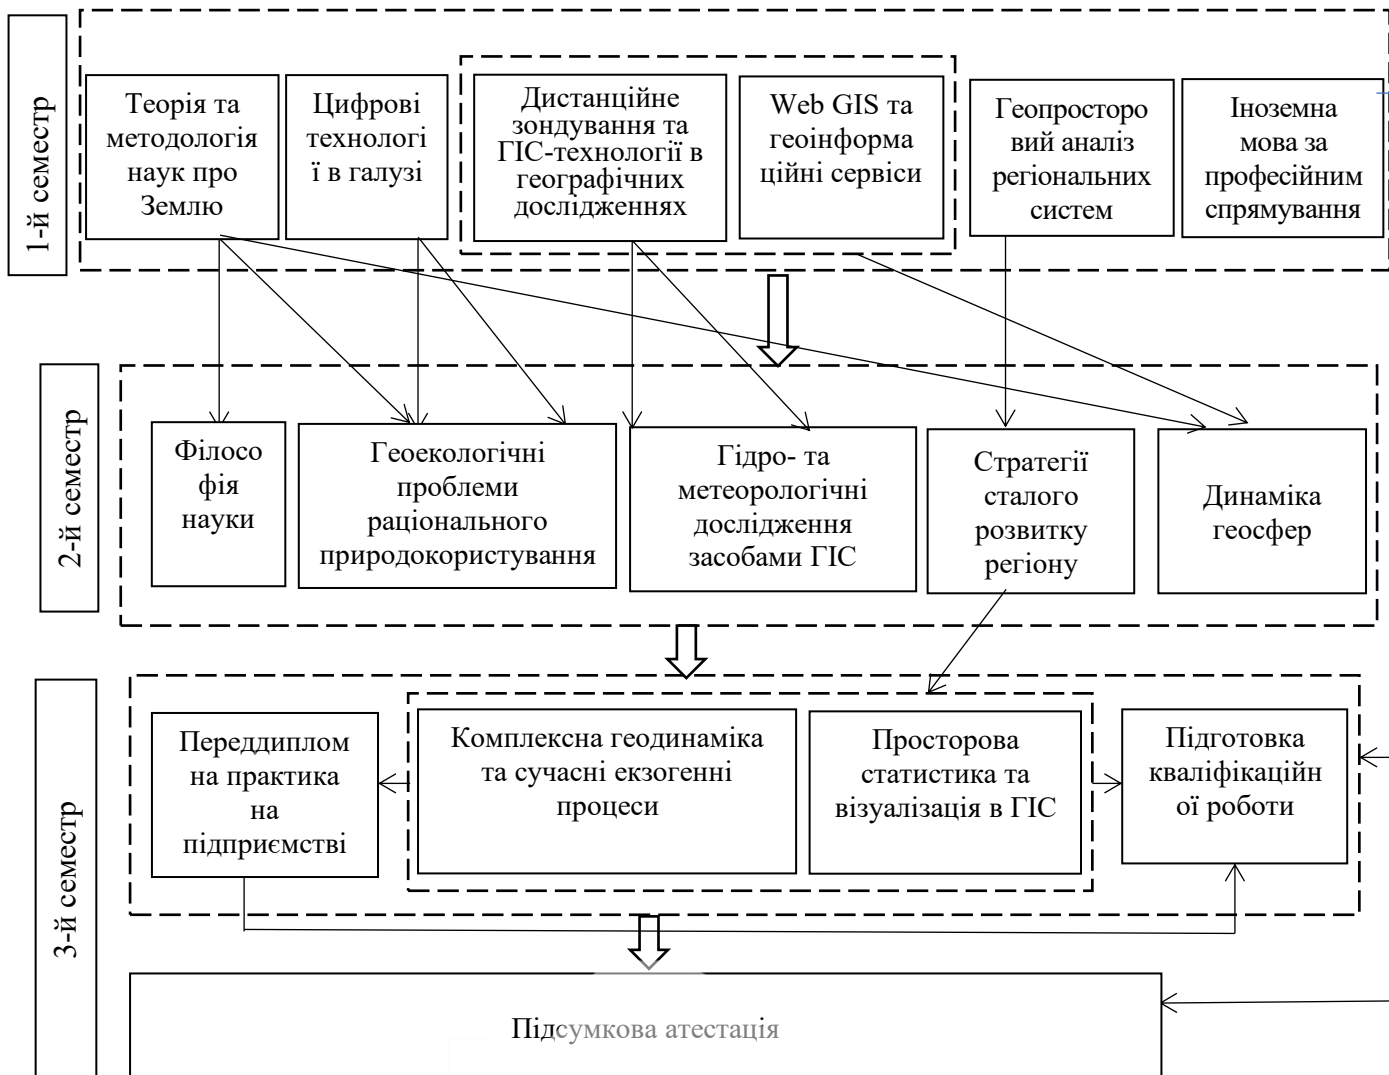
1-й семестр

Теорія та методологія наук про Землю

Цифрові технології в галузі

Дистанційне зондування та ГІС-технології в географічних дослідженнях

Web GIS та геоінформаційні сервіси

Геопросторовий аналіз регіональних систем

Іноземна мова за професійним спрямування

2-й семестр

Філософія науки

Геоекологічні проблеми раціонального природокористування

Гідро- та метеорологічні дослідження засобами ГІС

Стратегії сталого розвитку регіону

Динаміка геосфер

3-й семестр

Переддипломна практика на підприємстві

Комплексна геодинаміка та сучасні екзогенні процеси

Просторова статистика та візуалізація в ГІС

Підготовка кваліфікаційної роботи

Підсумкова атестація